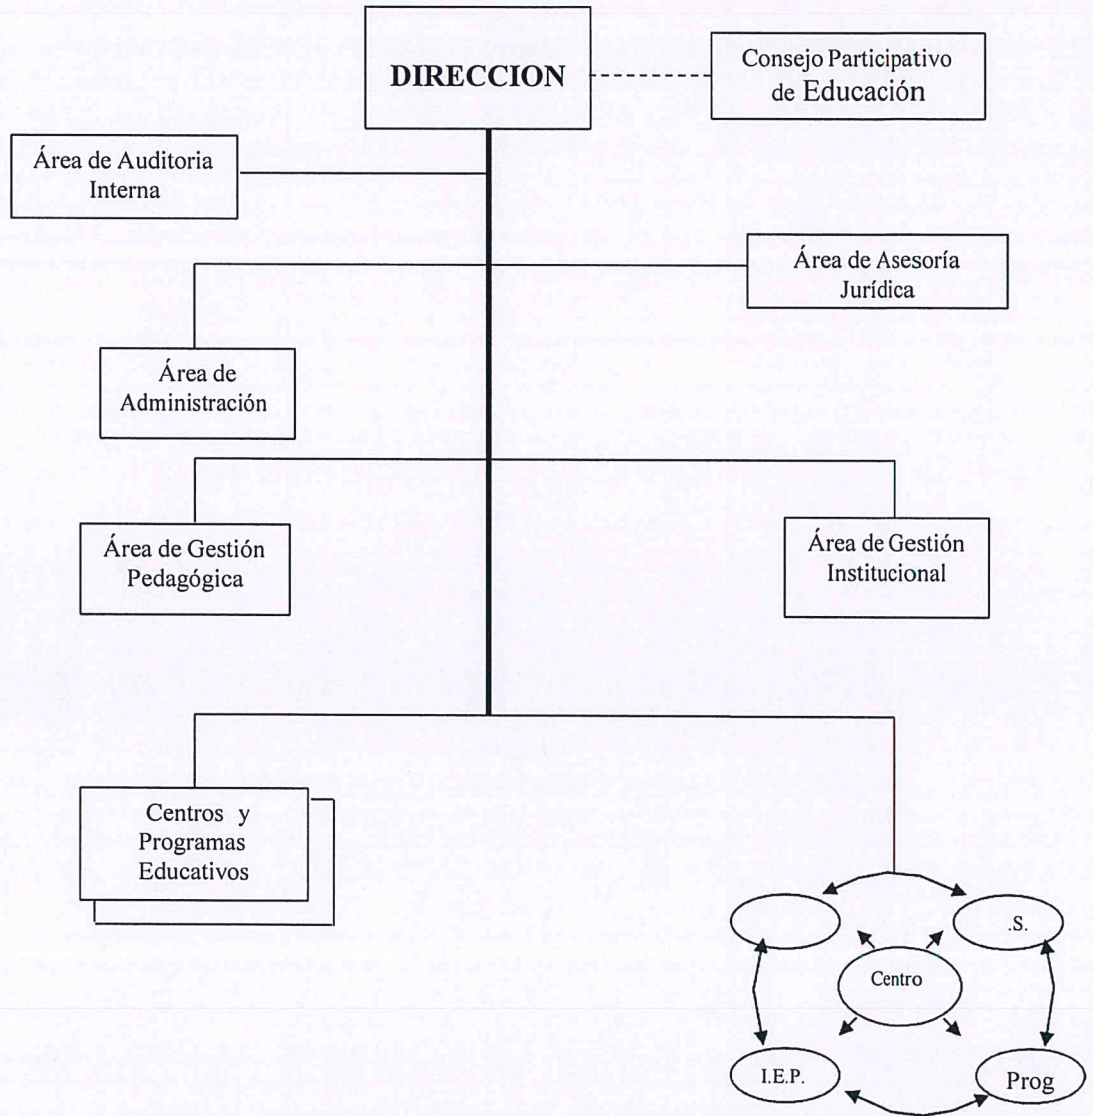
DIRECCION

Consejo Participativo de Educación

Área de Auditoria Interna

Área de Asesoría Jurídica

Área de Administración

Área de Gestión Pedagógica

Área de Gestión Institucional

Centros y Programas Educativos

.S.

Centro

I.E.P.

Prog